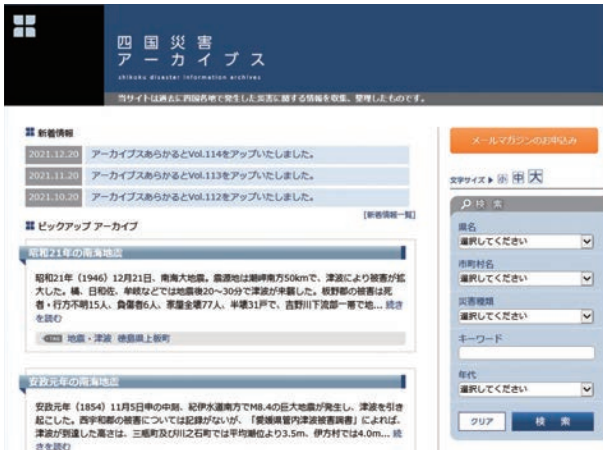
四国災害
アーカイブス
shikoku disaster information archives

当サイトは過去に四国各地で発生した災害に関する情報を収集、整理したものです。

新着情報

2021.12.20 アーカイブスあらかるとVol.114をアップいたしました。
2021.11.20 アーカイブスあらかるとVol.113をアップいたしました。
2021.10.20 アーカイブスあらかるとVol.112をアップいたしました。

[新着情報一覧]

ピックアップ アーカイブ

昭和21年の南海地震

昭和21年（1946）12月21日、南海大地震。震源地は潮岬南方50kmで、津波により被害が拡大した。橘、日和佐、牟岐などでは地震後20～30分で津波が来襲した。坂野郡の被害は死者・行方不明15人、負傷者6人、家屋全壊77人、半壊31戸で、吉野川下流部一帯で地... 続きを読む

地震・津波 徳島県上板町

安政元年の南海地震

安政元年（1854）11月5日申の中刻、紀伊水道南方でM8.4の巨大地震が発生し、津波を引き起こした。西宇和郡の被害については記録がないが、「愛媛県管内津波被害調書」によれば、津波が到達した高さは、三瓶町及び川之石町では平均潮位より3.5m、伊方町では4.0m... 続きを読む

メールマガジンのお申込み

文字サイズ ▶ 小 中 大

検索

県名
選択してください

市町村名
選択してください

災害種類
選択してください

キーワード

年代
選択してください

クリア 検索